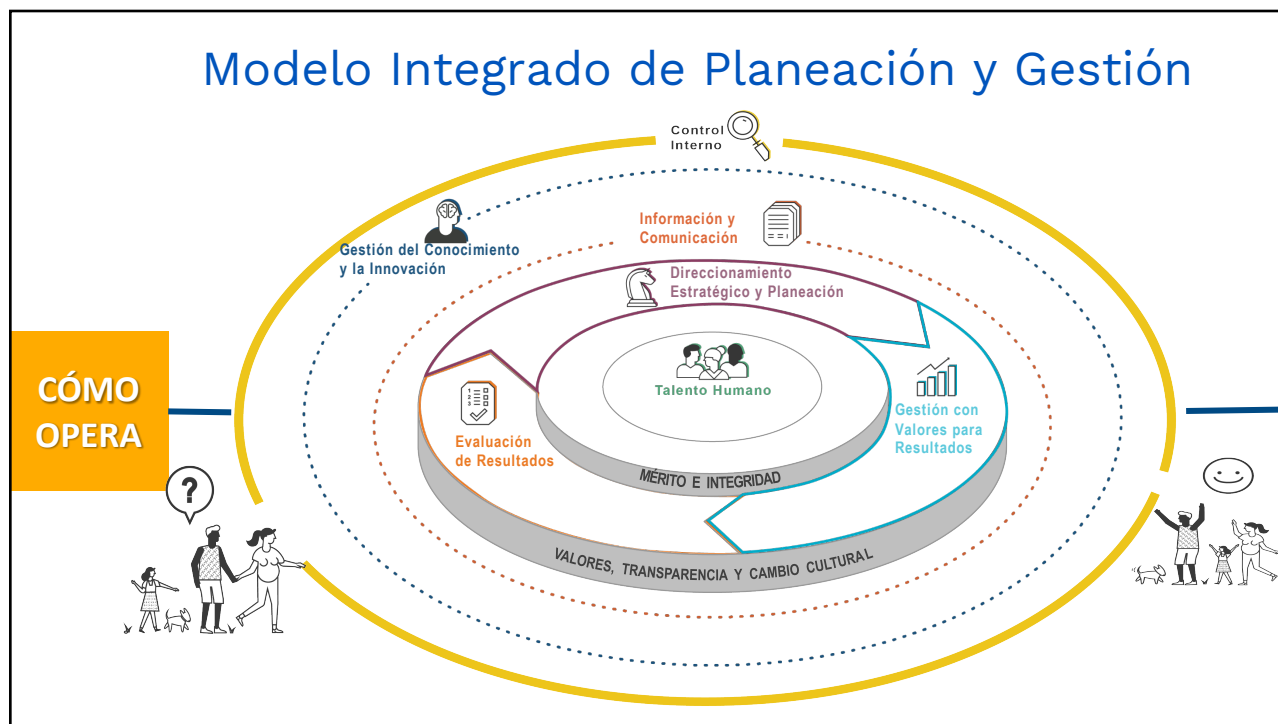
Modelo Integrado de Planeación y Gestión

Control Interno

Gestión del Conocimiento y la Innovación

Información y Comunicación

Direccionamiento Estratégico y Planeación

CÓMO OPERA

?

Talento Humano

Gestión con Valores para Resultados

Evaluación de Resultados

MÉRITO E INTEGRIDAD

VALORES, TRANSPARENCIA Y CAMBIO CULTURAL